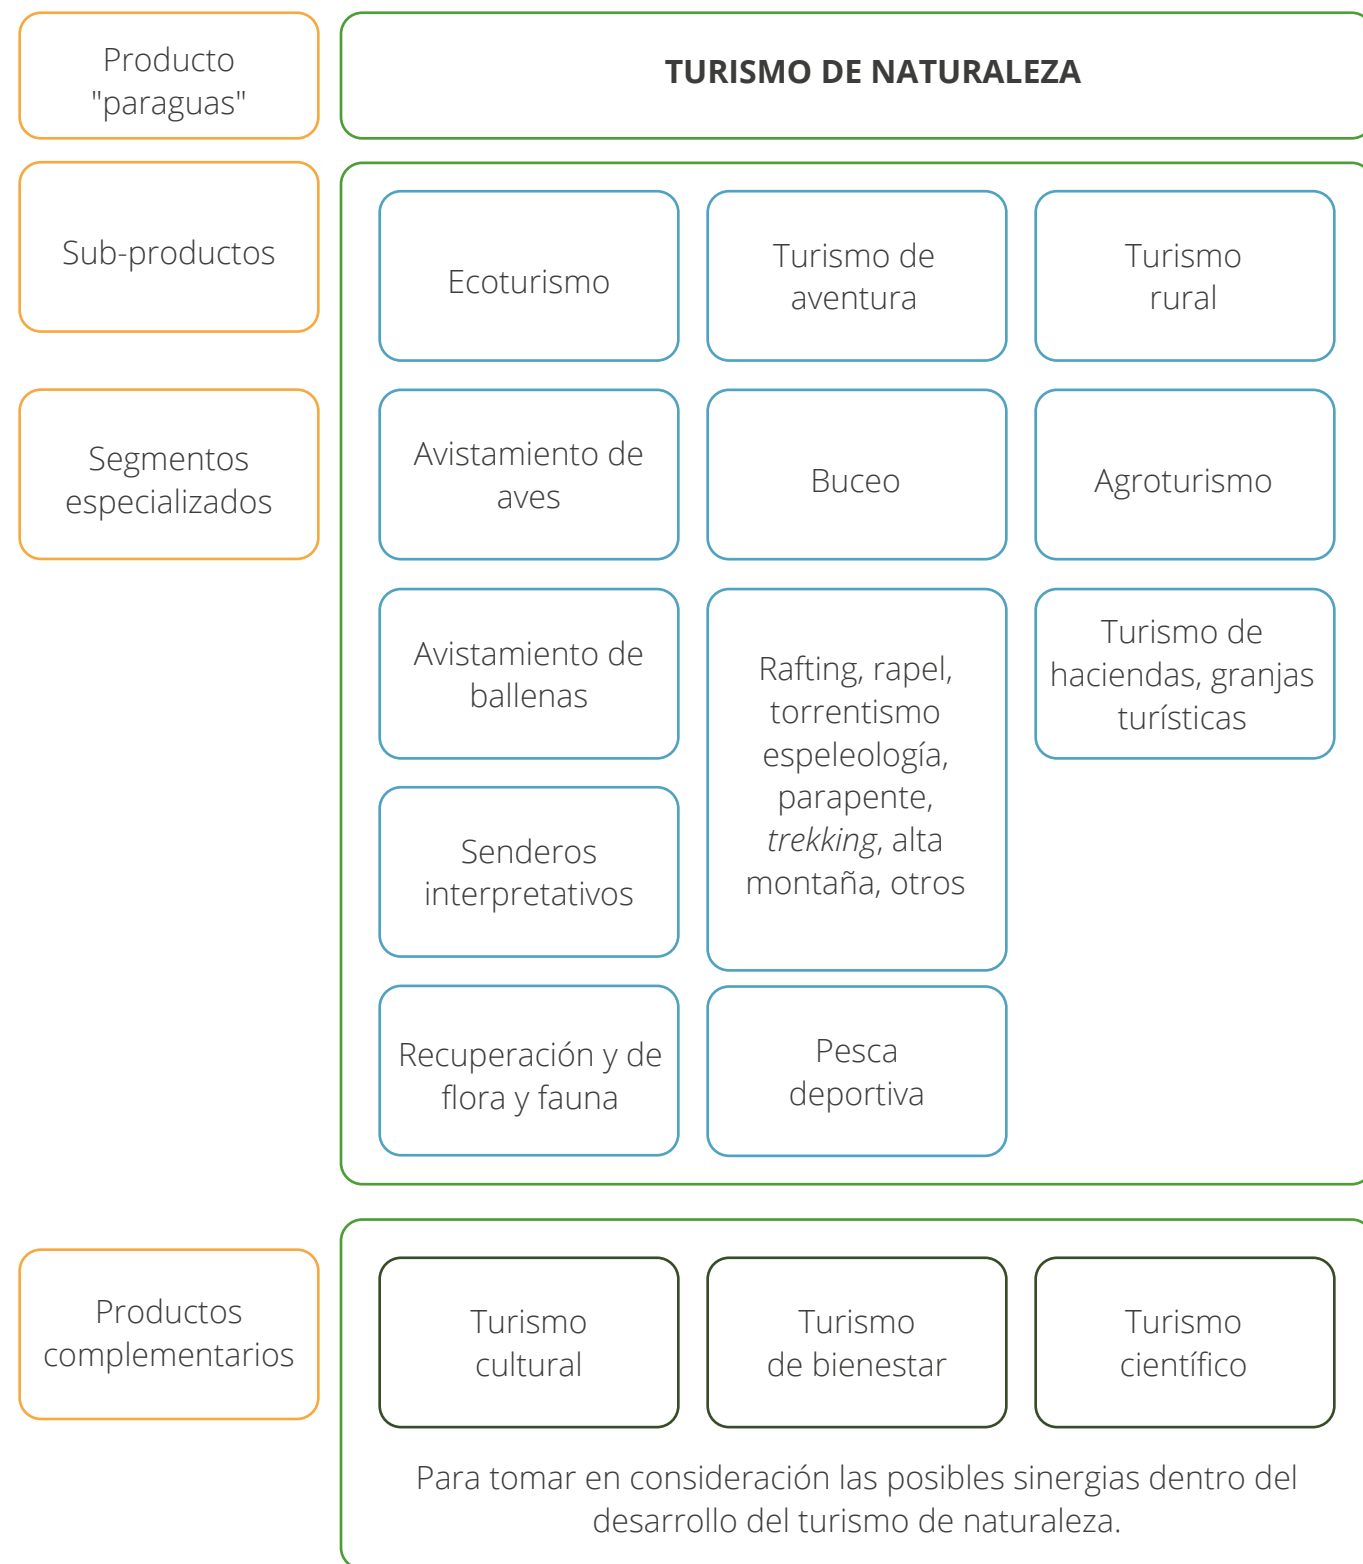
Producto "paraguas"

TURISMO DE NATURALEZA

Sub-productos

Ecoturismo

Turismo de aventura

Turismo rural

Segmentos especializados

Avistamiento de aves

Buceo

Agroturismo

Avistamiento de ballenas

Rafting, rapel, torrentismo espeleología, parapente, *trekking*, alta montaña, otros

Turismo de haciendas, granjas turísticas

Senderos interpretativos

Recuperación y de flora y fauna

Pesca deportiva

Productos complementarios

Turismo cultural

Turismo de bienestar

Turismo científico

Para tomar en consideración las posibles sinergias dentro del desarrollo del turismo de naturaleza.